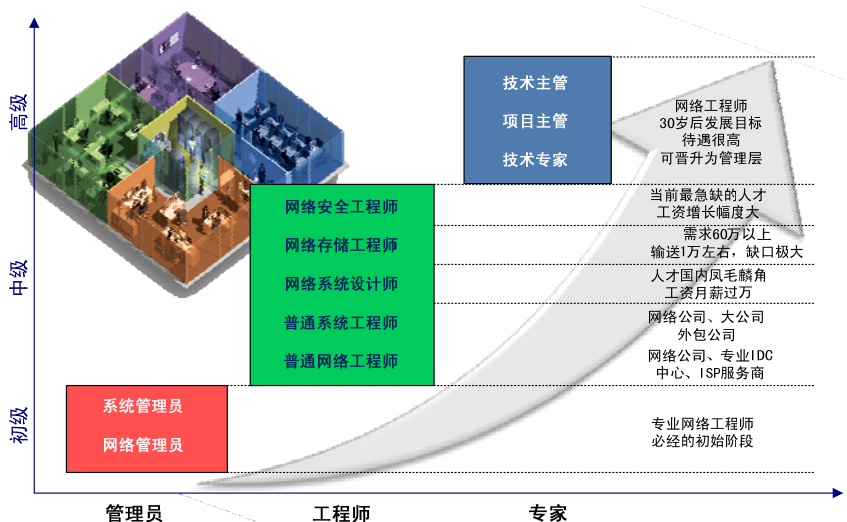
高级

中级

初级

技术主管
项目主管
技术专家

网络安全工程师
网络存储工程师
网络系统设计师
普通系统工程师
普通网络工程师

系统管理员
网络管理员

网络工程师
30岁后发展目标
待遇很高
可晋升为管理层

当前最急缺的人才
工资增长幅度大

需求60万以上
输送1万左右，缺口极大

人才国内凤毛麟角
工资月薪过万

网络公司、大公司
外包公司

网络公司、专业IDC
中心、ISP服务商

专业网络工程师
必经的初始阶段

管理员
工程师
专家